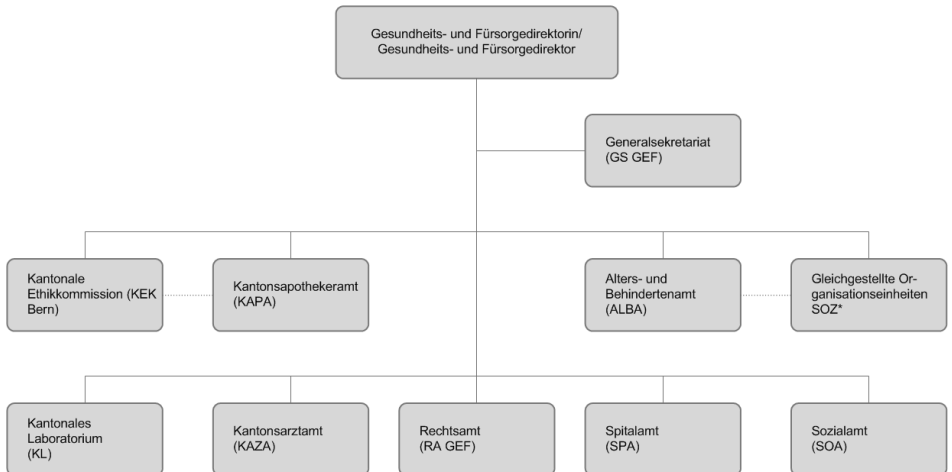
Gesundheits- und Fürsorgedirektorin/ Gesundheits- und Fürsorgedirektor

Generalsekretariat (GS GEF)

Kantonale Ethikkommission (KEK Bern)

Kantonsapothekeramt (KAPA)

Alters- und Behindertenamt (ALBA)

Gleichgestellte Organisationseinheiten SOZ*

Kantonales Laboratorium (KL)

Kantonsarztamt (KAZA)

Rechtsamt (RA GEF)

Spitalamt (SPA)

Sozialamt (SOA)